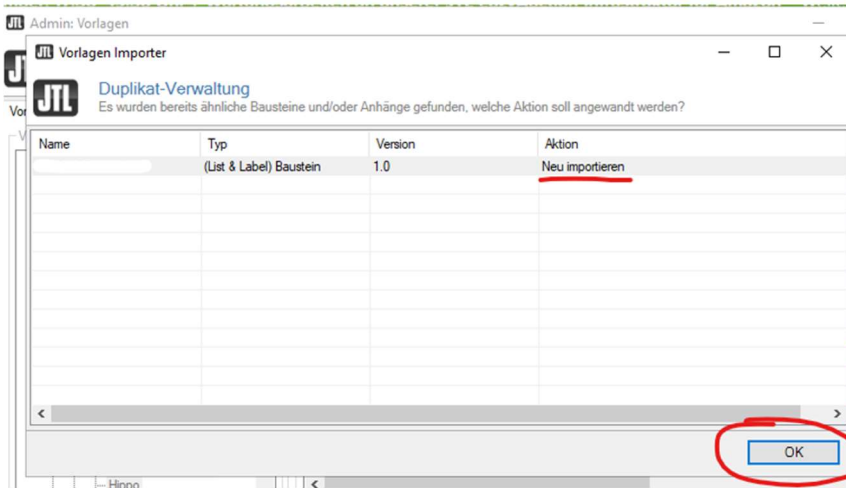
JTL Admin: Vorlagen

JTL Vorlagen Importer

JTL

Duplikat-Verwaltung

Es wurden bereits ähnliche Bausteine und/oder Anhänge gefunden, welche Aktion soll angewandt werden?

| Name | Typ | Version | Aktion |
|---|---|---|---|
| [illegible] | (List & Label) Baustein | 1.0 | Neu importieren |

OK

Vor

Hinno